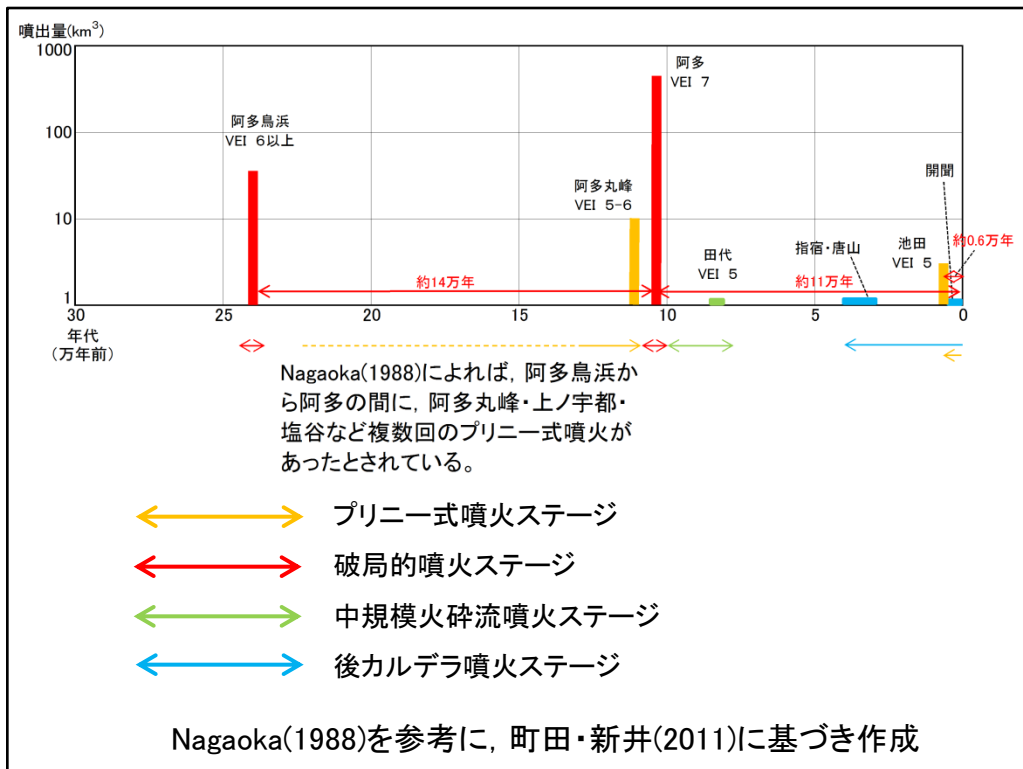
噴出量(km$^3$)

1000

100

10

1

阿多
VEI 7

阿多鳥浜
VEI 6以上

阿多丸峰
VEI 5-6

開聞

田代
VEI 5

指宿・唐山

池田
VEI 5

約0.6万年

約14万年

約11万年

30 25 20 15 10 5 0

年代
(万年前)

Nagaoka(1988)によれば，阿多鳥浜から阿多の間に，阿多丸峰・上ノ宇都・塩谷など複数回のプリニー式噴火があったとされている。

プリニー式噴火ステージ

破局的噴火ステージ

中規模火砕流噴火ステージ

後カルデラ噴火ステージ

Nagaoka(1988)を参考に，町田・新井(2011)に基づき作成